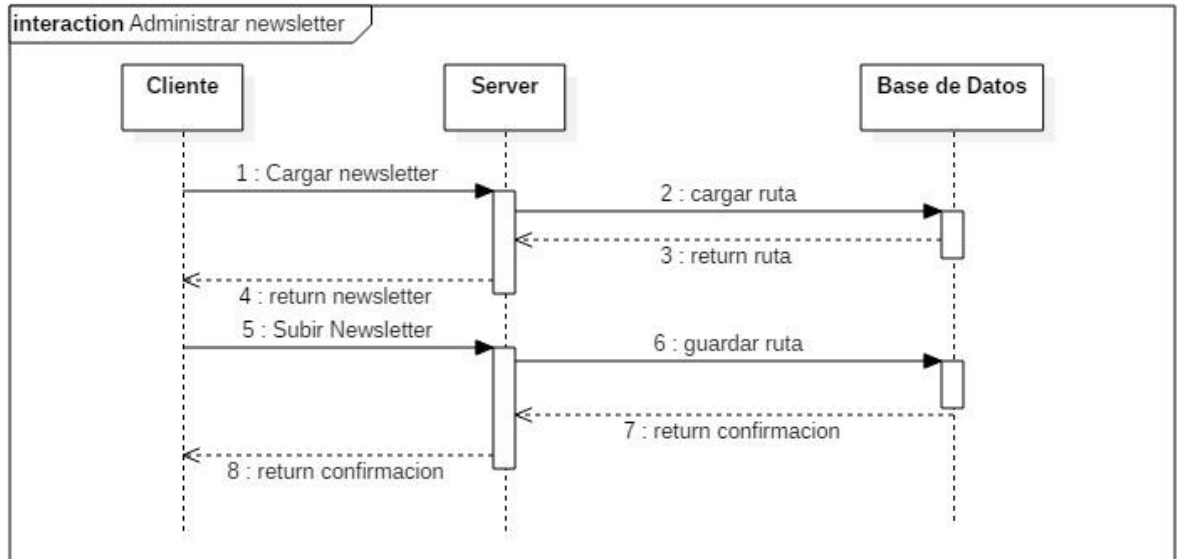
interaction Administrar newsletter

Cliente

Server

Base de Datos

1 : Cargar newsletter

2 : cargar ruta

3 : return ruta

4 : return newsletter

5 : Subir Newsletter

6 : guardar ruta

7 : return confirmacion

8 : return confirmacion